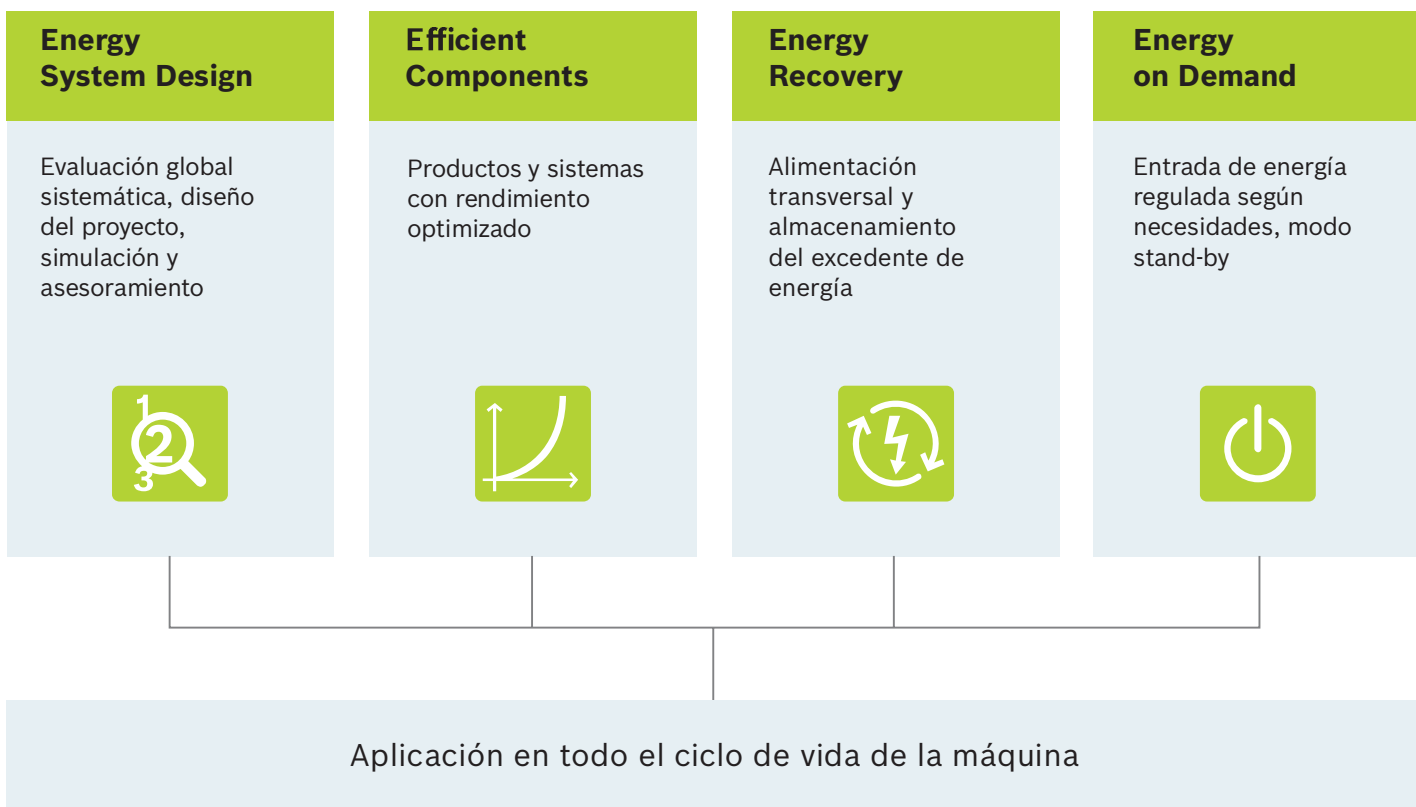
Energy System Design

Evaluación global sistemática, diseño del proyecto, simulación y asesoramiento

1
2
3

Efficient Components

Productos y sistemas con rendimiento optimizado

Energy Recovery

Alimentación transversal y almacenamiento del excedente de energía

Energy on Demand

Entrada de energía regulada según necesidades, modo stand-by

Aplicación en todo el ciclo de vida de la máquina